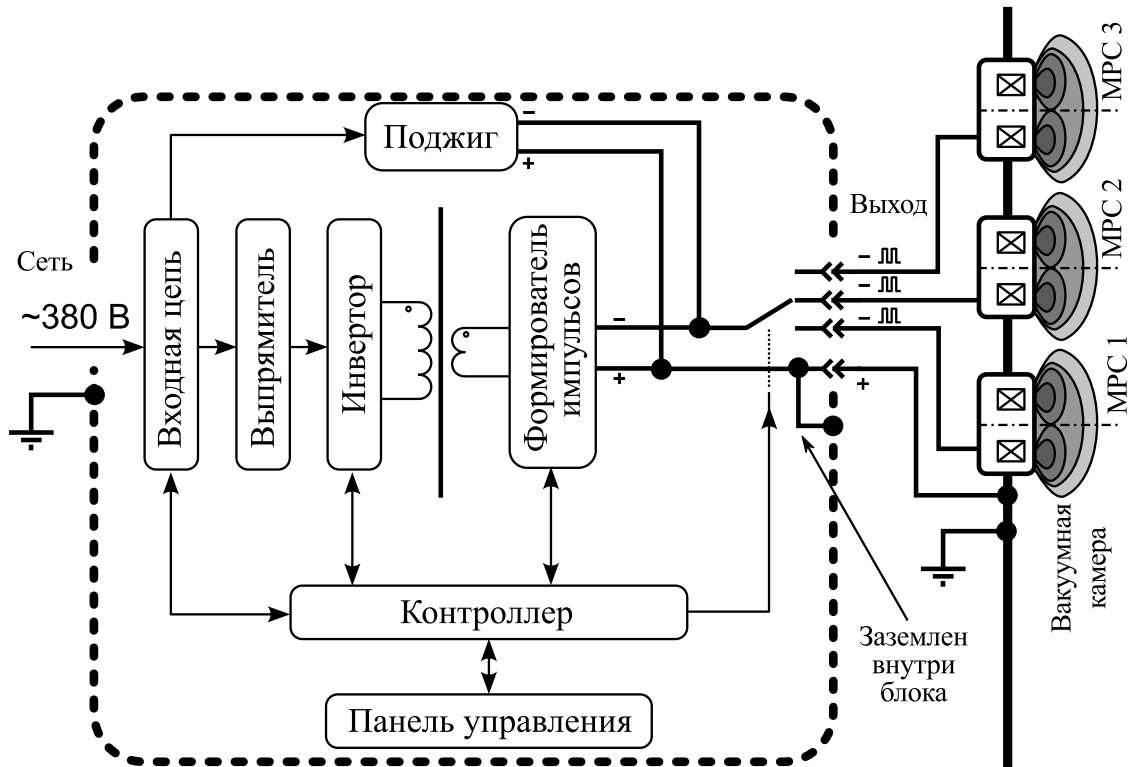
Поджиг

Сеть

~380 В

Входная цепь

Выпрямитель

Инвертор

Формирователь импульсов

Выход

МРС 3

МРС 2

МРС 1

Контроллер

Панель управления

Заземлен внутри блока

Вакуумная камера

–

+

–

+

–

–

–

+